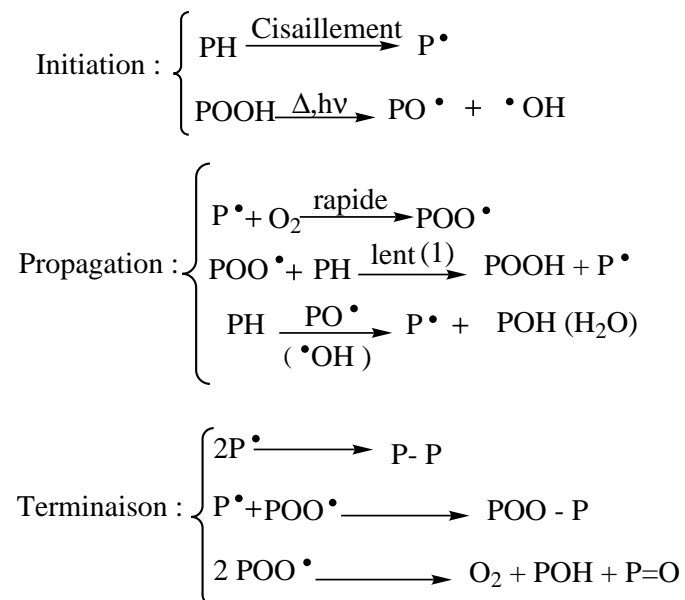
Initiation : $\begin{cases} PH \xrightarrow{\text{Cisaillement}} P^{\bullet} \\ POOH \xrightarrow{\Delta, h\nu} PO^{\bullet} + {}^{\bullet}OH \end{cases}$

Propagation : $\begin{cases} P^{\bullet} + O_2 \xrightarrow{\text{rapide}} POO^{\bullet} \\ POO^{\bullet} + PH \xrightarrow{\text{lent (1)}} POOH + P^{\bullet} \\ PH \xrightarrow[({}^{\bullet}OH)]{PO^{\bullet}} P^{\bullet} + POH\ (H_2O) \end{cases}$

Terminaison : $\begin{cases} 2P^{\bullet} \longrightarrow P\text{- }P \\ P^{\bullet} + POO^{\bullet} \longrightarrow POO\text{ - }P \\ 2\ POO^{\bullet} \longrightarrow O_2 + POH + P{=}O \end{cases}$